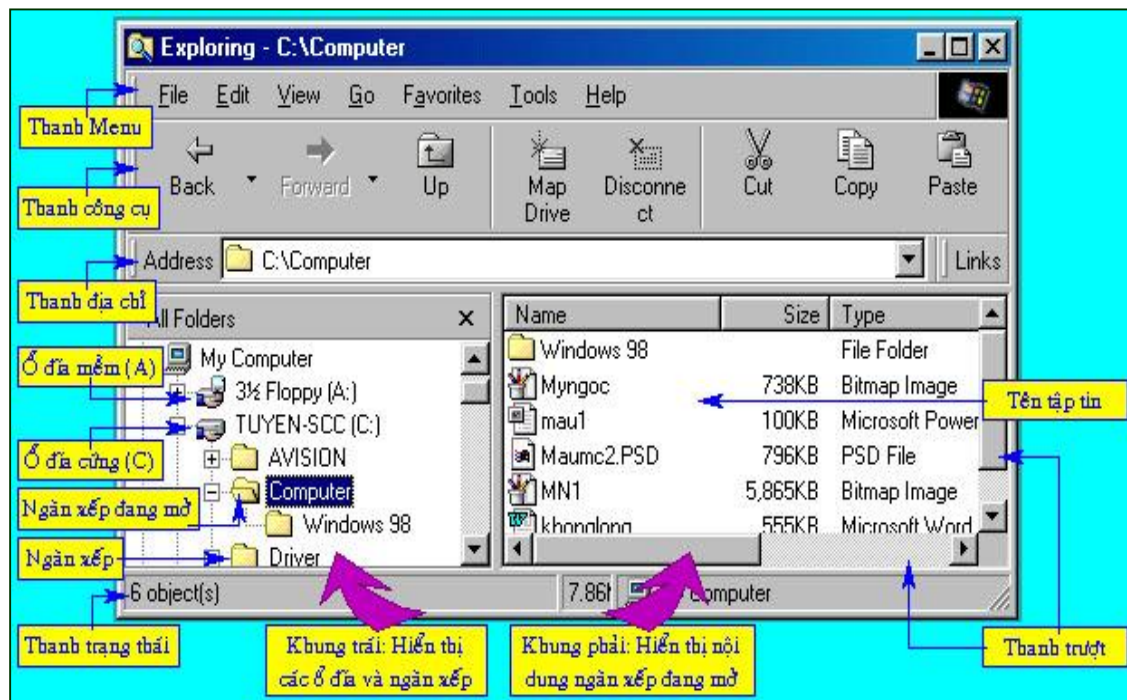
Exploring - C:\Computer

File Edit View Go Favorites Tools Help

Thanh Menu

Back Forward Up Map Drive Disconnect Cut Copy Paste

Thanh công cụ

Address C:\Computer Links

Thanh địa chỉ

All Folders ×

My Computer
3½ Floppy (A:)
TUYEN-SCC (C:)
AVISION
Computer
Windows 98
Driver

Ổ đĩa mềm (A)

Ổ đĩa cứng (C)

Ngăn xếp đang mở

Ngăn xếp

| Name | Size | Type |
|---|---|---|
| Windows 98 | | File Folder |
| Myngoc | 738KB | Bitmap Image |
| mau1 | 100KB | Microsoft Power |
| Maumc2.PSD | 796KB | PSD File |
| MN1 | 5,865KB | Bitmap Image |
| khonglong | 555KB | Microsoft Word |

Tên tập tin

6 object(s) 7.86 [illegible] Computer

Thanh trạng thái

Khung trái: Hiển thị các ổ đĩa và ngăn xếp

Khung phải: Hiển thị nội dung ngăn xếp đang mở

Thanh trượt